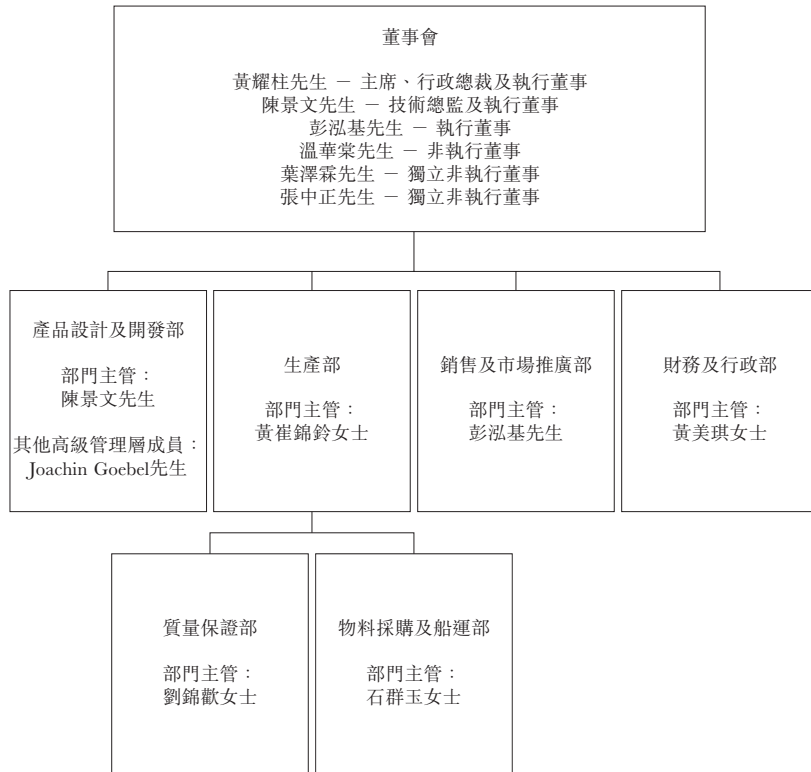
董事會

黃耀柱先生 － 主席、行政總裁及執行董事
陳景文先生 － 技術總監及執行董事
彭泓基先生 － 執行董事
溫華棠先生 － 非執行董事
葉澤霖先生 － 獨立非執行董事
張中正先生 － 獨立非執行董事

產品設計及開發部

部門主管：
陳景文先生

其他高級管理層成員：
Joachin Goebel先生

生產部

部門主管：
黃崔錦鈴女士

銷售及市場推廣部

部門主管：
彭泓基先生

財務及行政部

部門主管：
黃美琪女士

質量保證部

部門主管：
劉錦歡女士

物料採購及船運部

部門主管：
石群玉女士